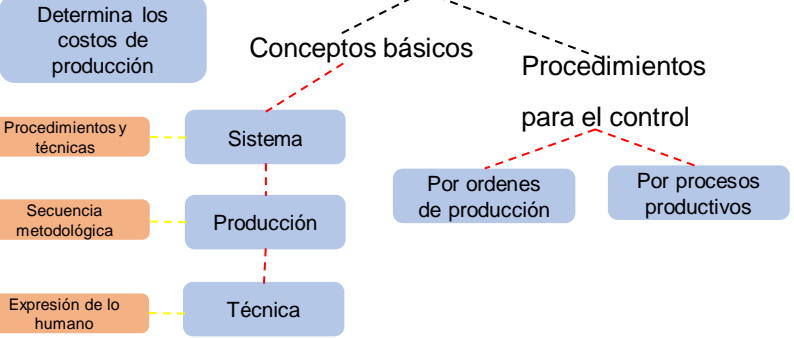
Determina los costos de producción

Conceptos básicos

Procedimientos para el control

Procedimientos y técnicas

Sistema

Secuencia metodológica

Producción

Expresión de lo humano

Técnica

Por ordenes de producción

Por procesos productivos